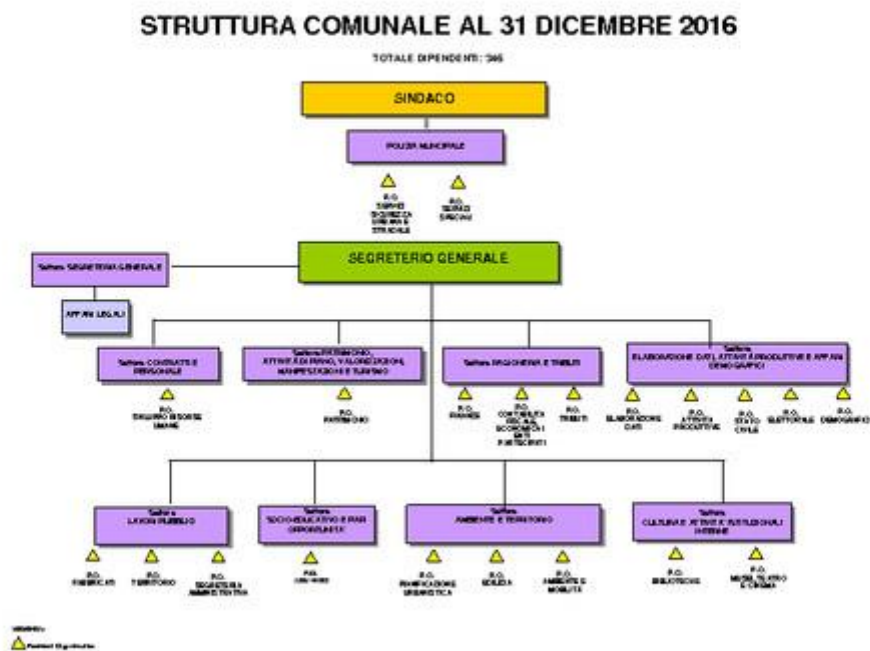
STRUTTURA COMUNALE AL 31 DICEMBRE 2016

TOTALE DIPENDENTI: 346

SINDACO

POLIZIA MUNICIPALE

P.O. SERVIZI SICUREZZA URBANA E STRADALE

P.O. SERVIZI SPECIALI

SEGRETERIO GENERALE

Settore SEGRETERIA GENERALE

AFFARI LEGALI

Settore CONTRATTI E PERSONALE

P.O. TRATTAMENTO RISORSE UMANE

Settore PATRIMONIO, ATTIVITÀ DI PIANO, VALORIZZAZIONE, MANIFESTAZIONI E TURISMO

P.O. PATRIMONIO

Settore RAGIONERIA E TRIBUTI

P.O. FINANZE

P.O. CONTABILITÀ GENERALE, ECONOMATO E SOCIETÀ PARTECIPATE

P.O. TRIBUTI

Settore ELABORAZIONE DATI, ATTIVITÀ PRODUTTIVE E AFFARI DEMOGRAFICI

P.O. ELABORAZIONE DATI

P.O. ATTIVITÀ PRODUTTIVE

P.O. STATO CIVILE

P.O. ELETTORALE

P.O. DEMOGRAFICO

Settore LAVORI PUBBLICI

P.O. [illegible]

P.O. TERRITORIO

P.O. SEGRETERIA AMMINISTRATIVA

Settore SOCIO-EDUCATIVO E PARI OPPORTUNITÀ

P.O. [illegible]

Settore AMBIENTE E TERRITORIO

P.O. PIANIFICAZIONE URBANISTICA

P.O. EDILIZIA

P.O. AMBIENTE E MOBILITÀ

Settore CULTURA E ATTIVITÀ ISTITUZIONALI INTERNE

P.O. BIBLIOTECHE

P.O. MUSEI, TEATRO E CINEMA

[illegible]

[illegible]